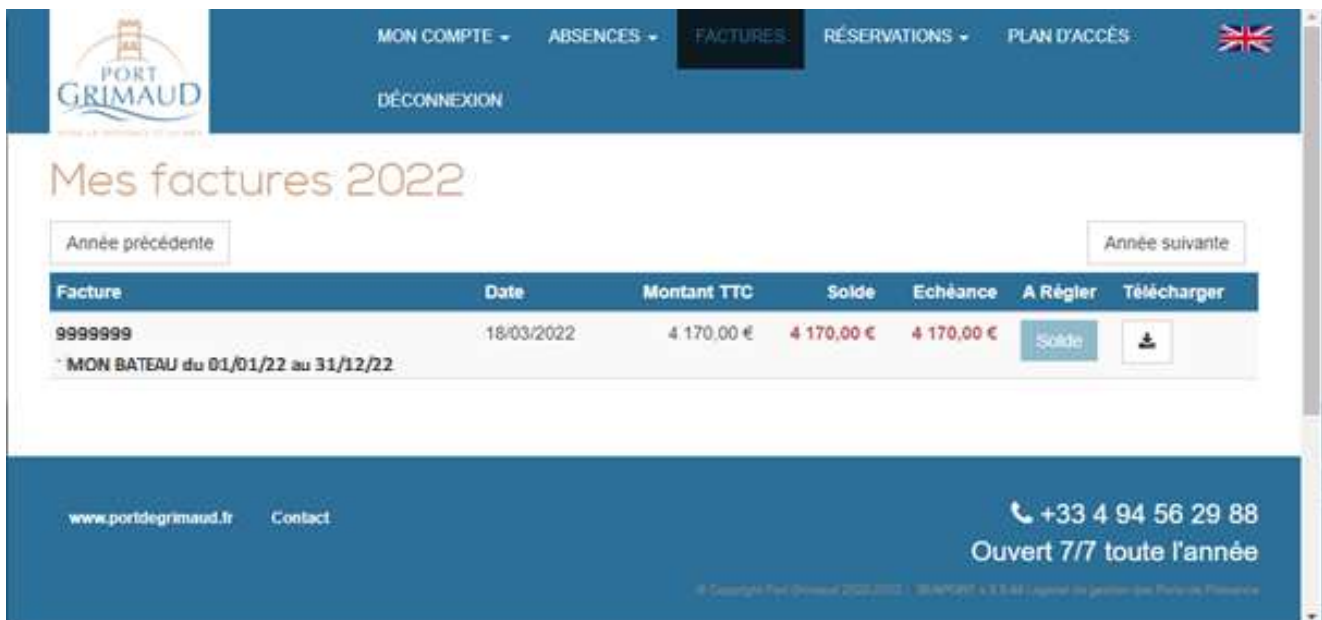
PORT GRIMAUD

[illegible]

MON COMPTE ▾ ABSENCES ▾ FACTURES RÉSERVATIONS ▾ PLAN D'ACCÈS

DÉCONNEXION

Mes factures 2022

Année précédente

Année suivante

| Facture | Date | Montant TTC | Solde | Echéance | A Régler | Télécharger |
|---|---|---|---|---|---|---|
| 9999999<br>MON BATEAU du 01/01/22 au 31/12/22 | 18/03/2022 | 4 170,00 € | 4 170,00 € | 4 170,00 € | Solde | |

www.portdegrimaud.fr Contact

+33 4 94 56 29 88

Ouvert 7/7 toute l'année

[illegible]